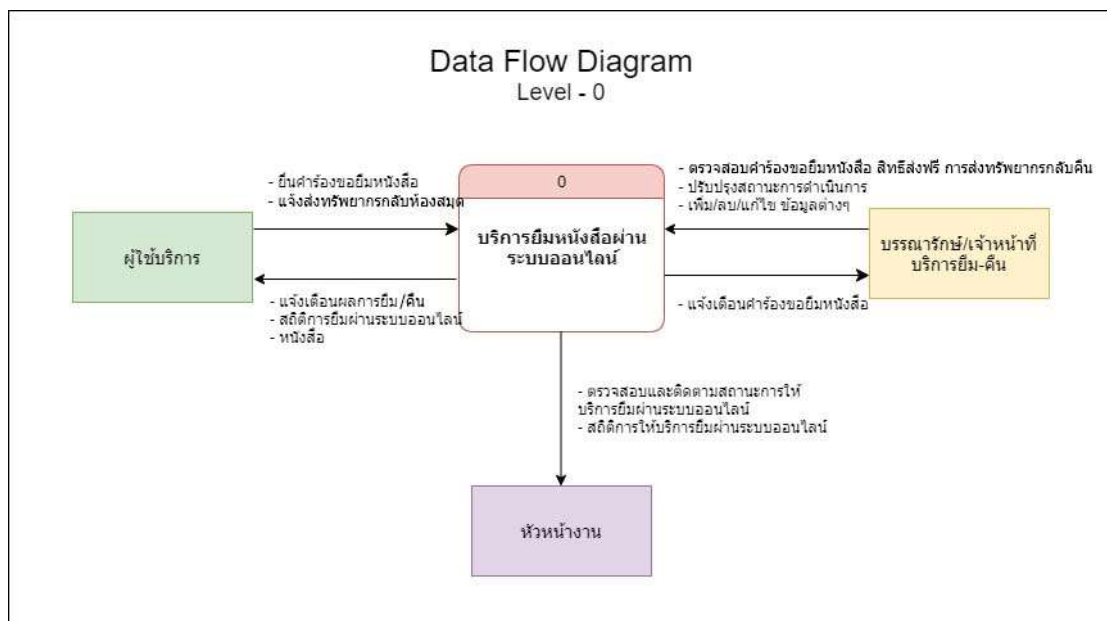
Data Flow Diagram
Level - 0

- ยื่นคำร้องขอยืมหนังสือ
- แจ้งส่งทรัพยากรกลับห้องสมุด

0

บริการยืมหนังสือผ่านระบบออนไลน์

- ตรวจสอบคำร้องขอยืมหนังสือ สิทธิส่งฟรี การส่งทรัพยากรกลับคืน
- ปรับปรุงสถานะการดำเนินการ
- เพิ่ม/ลบ/แก้ไข ข้อมูลต่างๆ

ผู้ใช้บริการ

บรรณารักษ์/เจ้าหน้าที่บริการยืม-คืน

- แจ้งเตือนผลการยืม/คืน
- สถิติการยืมผ่านระบบออนไลน์
- หนังสือ

- แจ้งเตือนคำร้องขอยืมหนังสือ

- ตรวจสอบและติดตามสถานะการให้บริการยืมผ่านระบบออนไลน์
- สถิติการให้บริการยืมผ่านระบบออนไลน์

หัวหน้างาน